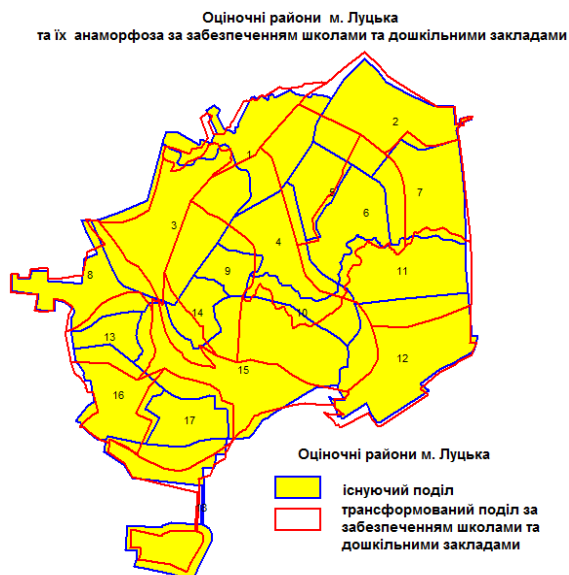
Оціночні райони м. Луцька
та їх анаморфоза за забезпеченням школами та дошкільними закладами

2
1
5
7
6
3
4
11
8
9
14
10
13
12
15
16
17
8

Оціночні райони м. Луцька
існуючий поділ
трансформований поділ за забезпеченням школами та дошкільними закладами